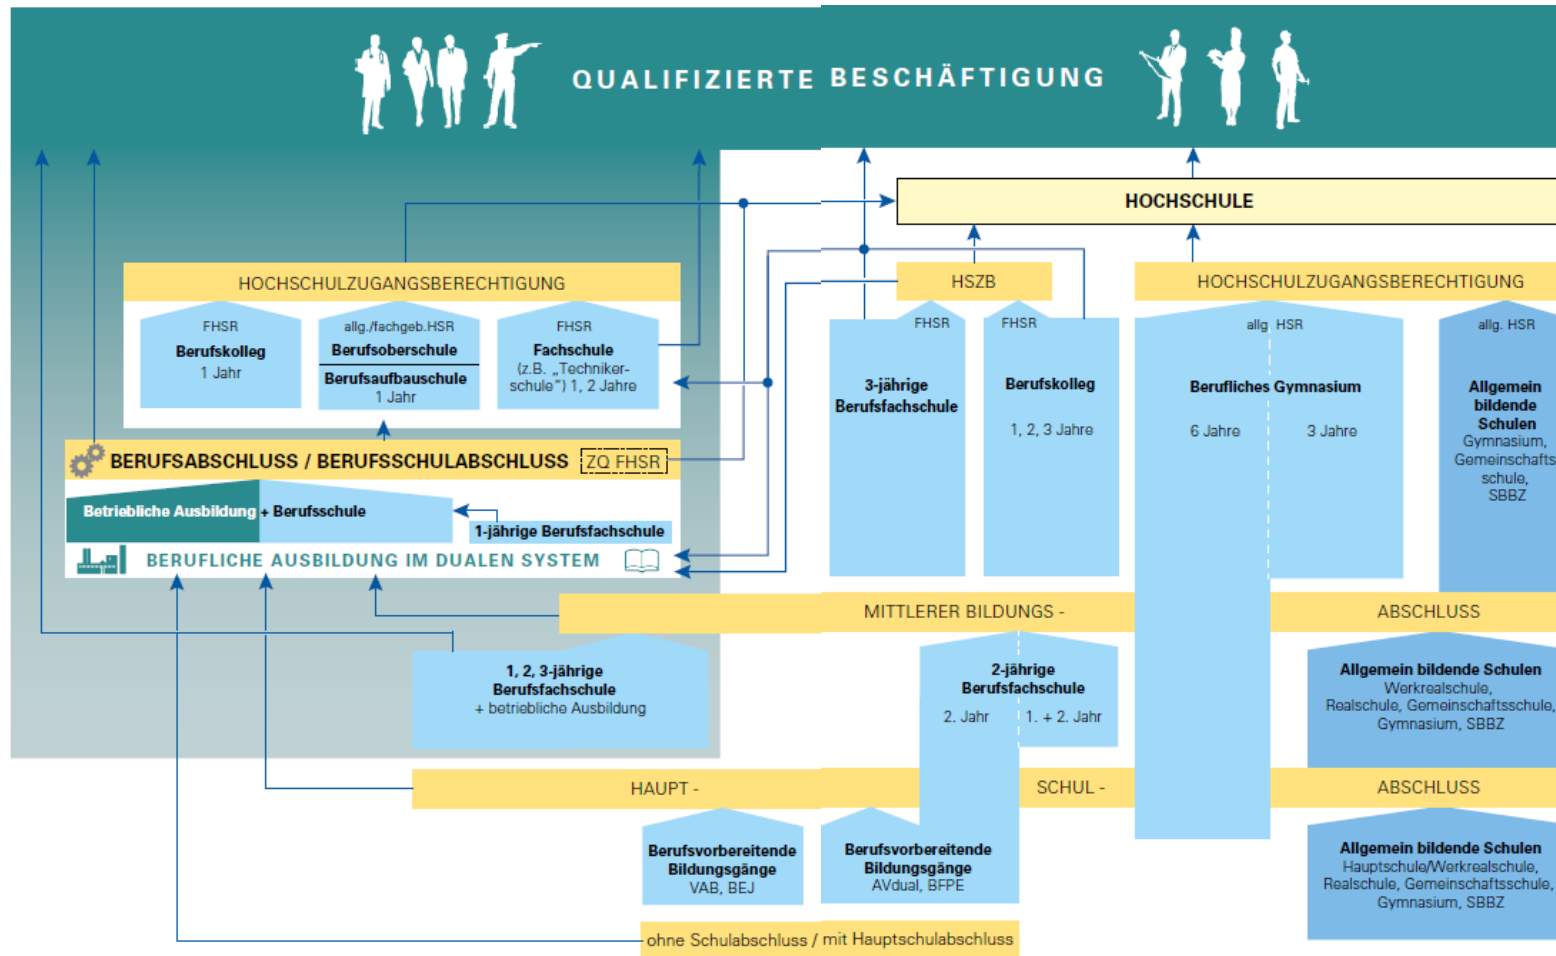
QUALIFIZIERTE BESCHÄFTIGUNG

HOCHSCHULE

HOCHSCHULZUGANGSBERECHTIGUNG

FHSR
Berufskolleg
1 Jahr

allg./fachgeb.HSR
Berufsoberschule
Berufsaufbauschule
1 Jahr

FHSR
Fachschule
(z.B. „Techniker-schule") 1, 2 Jahre

BERUFSABSCHLUSS / BERUFSSCHULABSCHLUSS ZQ FHSR

Betriebliche Ausbildung + Berufsschule

1-jährige Berufsfachschule

BERUFLICHE AUSBILDUNG IM DUALEN SYSTEM

HSZB

FHSR
3-jährige Berufsfachschule

FHSR
Berufskolleg
1, 2, 3 Jahre

HOCHSCHULZUGANGSBERECHTIGUNG

allg. HSR
Berufliches Gymnasium
6 Jahre
3 Jahre

allg. HSR
Allgemein bildende Schulen
Gymnasium, Gemeinschaftsschule, SBBZ

MITTLERER BILDUNGS - ABSCHLUSS

1, 2, 3-jährige Berufsfachschule
+ betriebliche Ausbildung

2-jährige Berufsfachschule
2. Jahr
1. + 2. Jahr

Allgemein bildende Schulen
Werkrealschule, Realschule, Gemeinschaftsschule, Gymnasium, SBBZ

HAUPT - SCHUL - ABSCHLUSS

Berufsvorbereitende Bildungsgänge
VAB, BEJ

Berufsvorbereitende Bildungsgänge
AVdual, BFPE

Allgemein bildende Schulen
Hauptschule/Werkrealschule, Realschule, Gemeinschaftsschule, Gymnasium, SBBZ

ohne Schulabschluss / mit Hauptschulabschluss